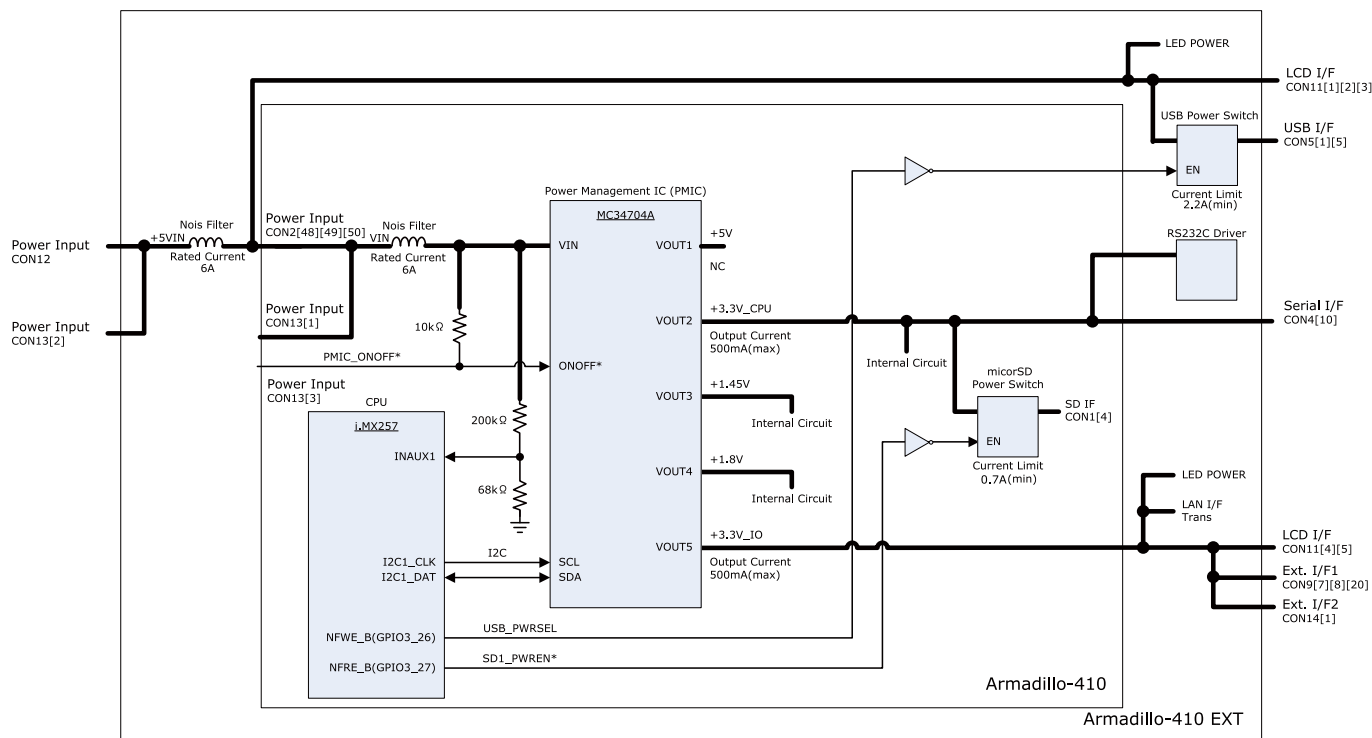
LED POWER

LCD I/F
CON11[1][2][3]

USB Power Switch

EN

USB I/F
CON5[1][5]

Current Limit
2.2A(min)

Power Management IC (PMIC)

MC34704A

RS232C Driver

Power Input
CON12

+5VIN

Nois Filter

Rated Current
6A

Power Input
CON2[48][49][50]

VIN

Nois Filter

Rated Current
6A

VIN

VOUT1

+5V

NC

Power Input
CON13[2]

Power Input
CON13[1]

10kΩ

VOUT2

+3.3V_CPU

Output Current
500mA(max)

Serial I/F
CON4[10]

PMIC_ONOFF*

ONOFF*

Internal Circuit

micorSD
Power Switch

Power Input
CON13[3]

CPU

VOUT3

+1.45V

Internal Circuit

SD IF
CON1[4]

i.MX257

200kΩ

EN

INAUX1

Current Limit
0.7A(min)

VOUT4

+1.8V

Internal Circuit

68kΩ

LED POWER

LAN I/F
Trans

VOUT5

+3.3V_IO

LCD I/F
CON11[4][5]

I2C1_CLK

I2C

SCL

Output Current
500mA(max)

Ext. I/F1
CON9[7][8][20]

I2C1_DAT

SDA

Ext. I/F2
CON14[1]

NFWE_B(GPIO3_26)

USB_PWRSEL

NFRE_B(GPIO3_27)

SD1_PWREN*

Armadillo-410

Armadillo-410 EXT